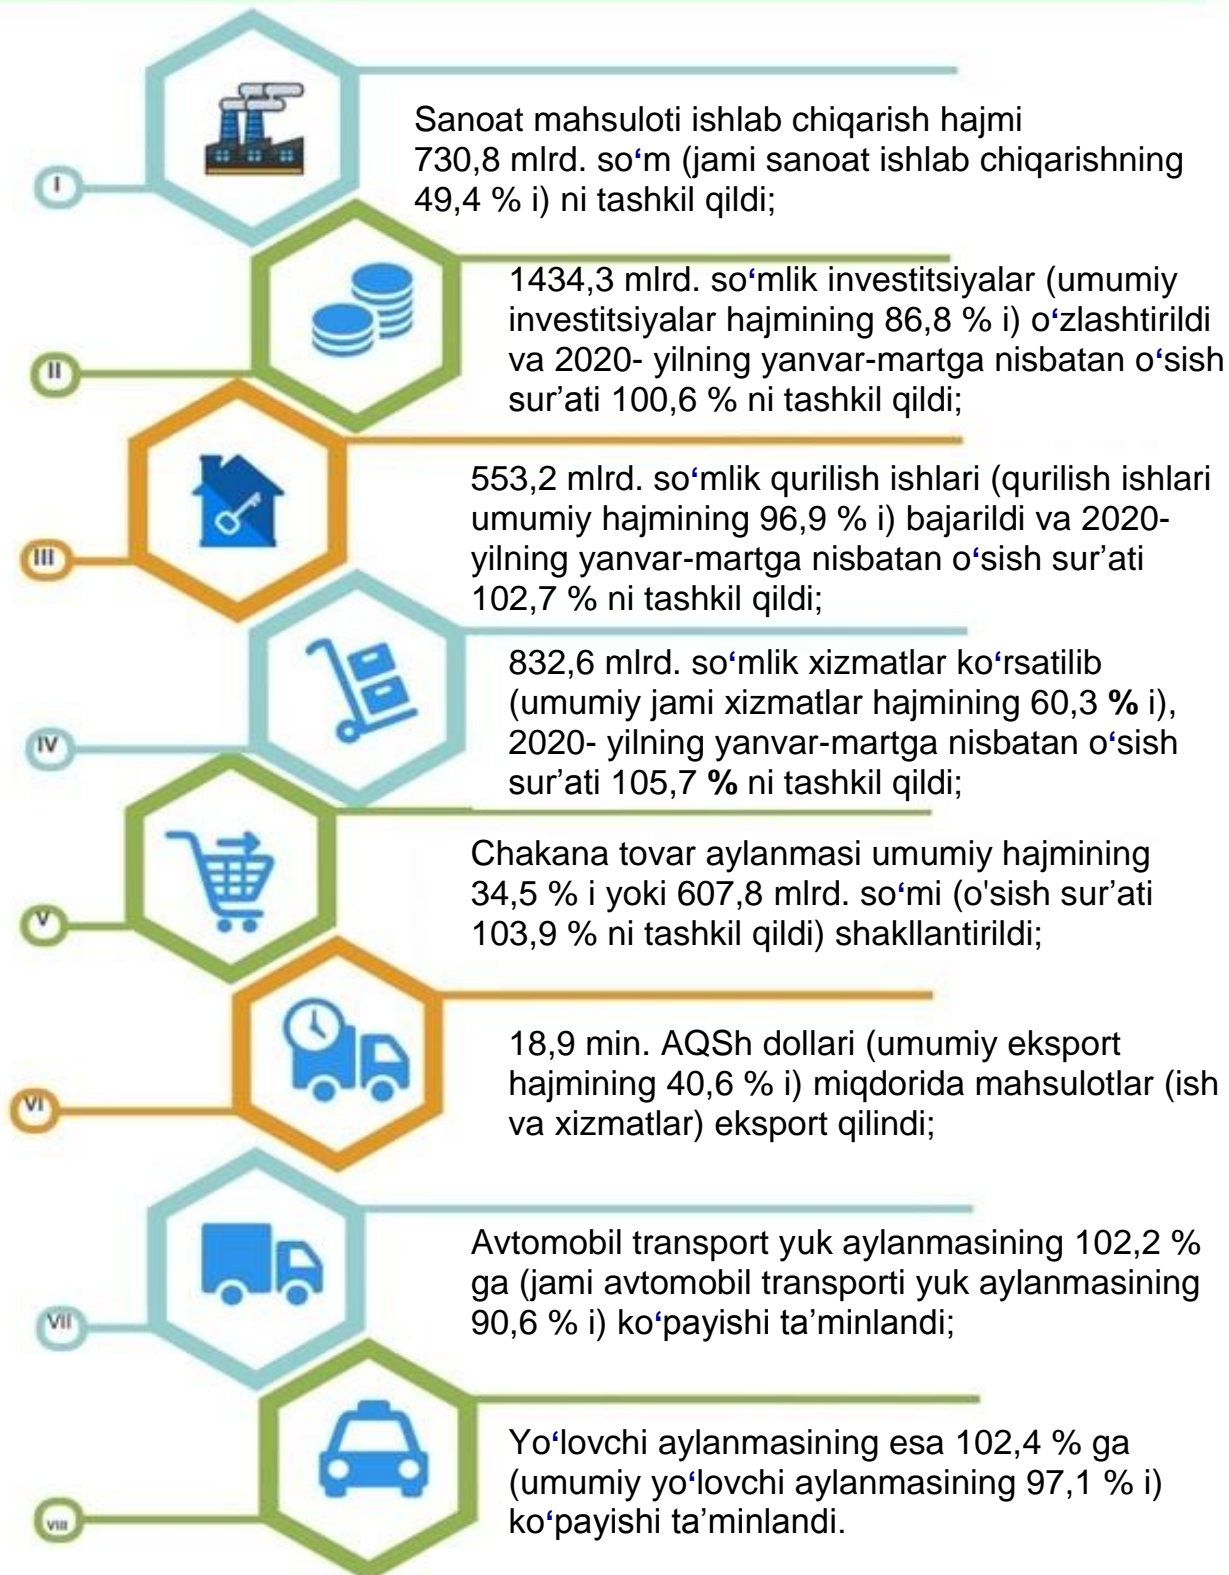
I

Sanoat mahsuloti ishlab chiqarish hajmi 730,8 mlrd. so‘m (jami sanoat ishlab chiqarishning 49,4 % i) ni tashkil qildi;

II

1434,3 mlrd. so‘mlik investitsiyalar (umumiy investitsiyalar hajmining 86,8 % i) o‘zlashtirildi va 2020- yilning yanvar-martga nisbatan o‘sish sur’ati 100,6 % ni tashkil qildi;

III

553,2 mlrd. so‘mlik qurilish ishlari (qurilish ishlari umumiy hajmining 96,9 % i) bajarildi va 2020- yilning yanvar-martga nisbatan o‘sish sur’ati 102,7 % ni tashkil qildi;

IV

832,6 mlrd. so‘mlik xizmatlar ko‘rsatilib (umumiy jami xizmatlar hajmining 60,3 **%** i), 2020- yilning yanvar-martga nisbatan o‘sish sur’ati 105,7 **%** ni tashkil qildi;

V

Chakana tovar aylanmasi umumiy hajmining 34,5 % i yoki 607,8 mlrd. so‘mi (o'sish sur’ati 103,9 % ni tashkil qildi) shakllantirildi;

VI

18,9 min. AQSh dollari (umumiy eksport hajmining 40,6 % i) miqdorida mahsulotlar (ish va xizmatlar) eksport qilindi;

VII

Avtomobil transport yuk aylanmasining 102,2 % ga (jami avtomobil transporti yuk aylanmasining 90,6 % i) ko‘payishi ta’minlandi;

VIII

Yo‘lovchi aylanmasining esa 102,4 % ga (umumiy yo‘lovchi aylanmasining 97,1 % i) ko‘payishi ta’minlandi.